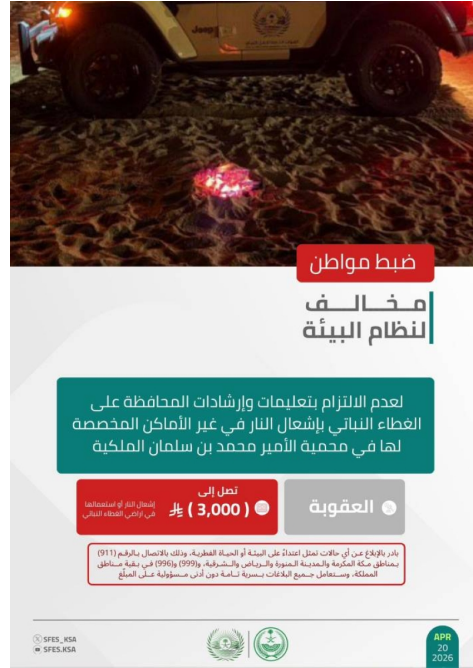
Jeep

ضبط مواطن

مخـــالـــف
لنظام البيئة

لعدم الالتزام بتعليمات وإرشادات المحافظة على الغطاء النباتي بإشعال النار في غير الأماكن المخصصة لها في محمية الأمير محمد بن سلمان الملكية

العقوبة

تصل إلى
( 3,000 ) ﷼

إشعال النار أو استعمالها في أراضي الغطاء النباتي

بادر بالإبلاغ عن أي حالات تمثل اعتداءً على البيئة أو الحياة الفطرية، وذلك بالاتصال بالرقم (911) بمناطق مكة المكرمة والمدينة المنورة والرياض والشرقية، و(999) و(996) في بقية مناطق المملكة، وستعامل جميع البلاغات بسرية تامة دون أدنى مسؤولية على المبلغ

SFES_KSA
SFES.KSA

APR
20
2026